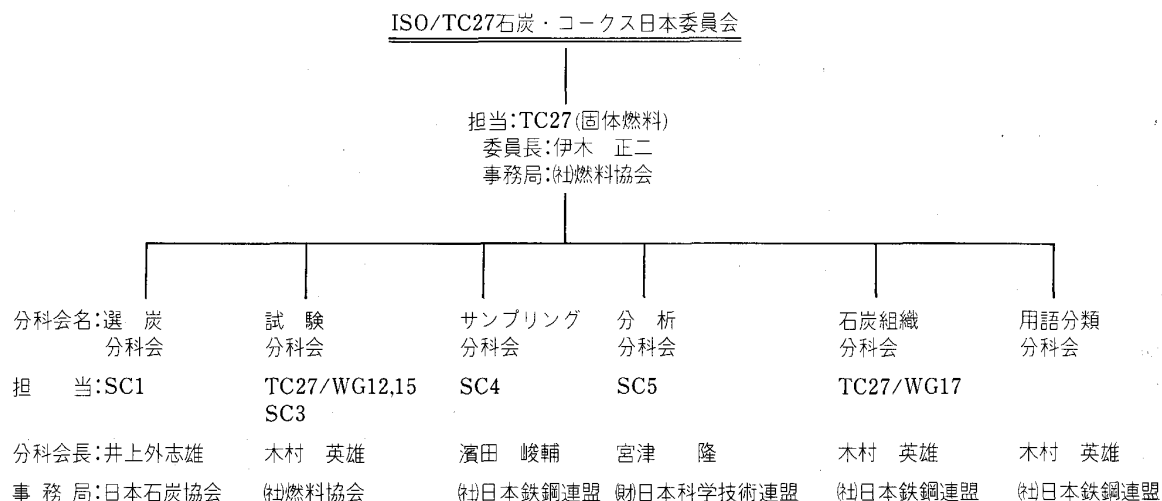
ISO/TC27石炭・コークス日本委員会

担当:TC27(固体燃料)
委員長:伊木　正二
事務局:㈳燃料協会

分科会名:選　炭
分科会

担　当:SC1

分科会長:井上外志雄

事 務 局:日本石炭協会

試　験
分科会

TC27/WG12,15
SC3

木村　英雄

㈳燃料協会

サンプリング
分科会

SC4

濱田　峻輔

㈳日本鉄鋼連盟

分　析
分科会

SC5

宮津　隆

㈶日本科学技術連盟

石炭組織
分科会

TC27/WG17

木村　英雄

㈳日本鉄鋼連盟

用語分類
分科会

木村　英雄

㈳日本鉄鋼連盟